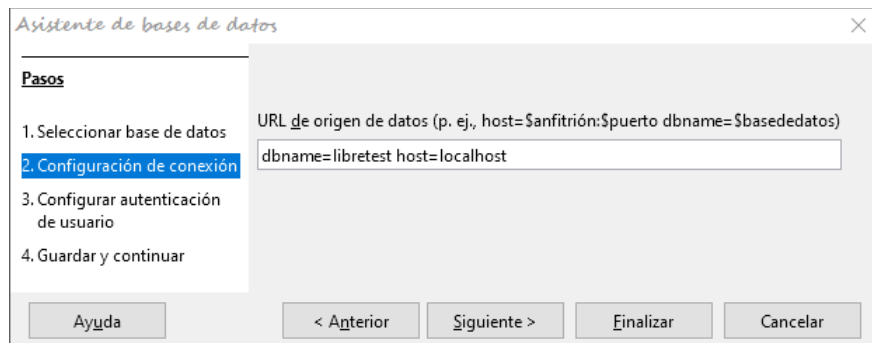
Asistente de bases de datos

Pasos

1. Seleccionar base de datos
2. Configuración de conexión
3. Configurar autenticación de usuario
4. Guardar y continuar

URL de origen de datos (p. ej., host=\$anfitrión:\$puerto dbname=\$basededatos)

dbname=libretest host=localhost

Ayuda
< Anterior
Siguiente >
Finalizar
Cancelar